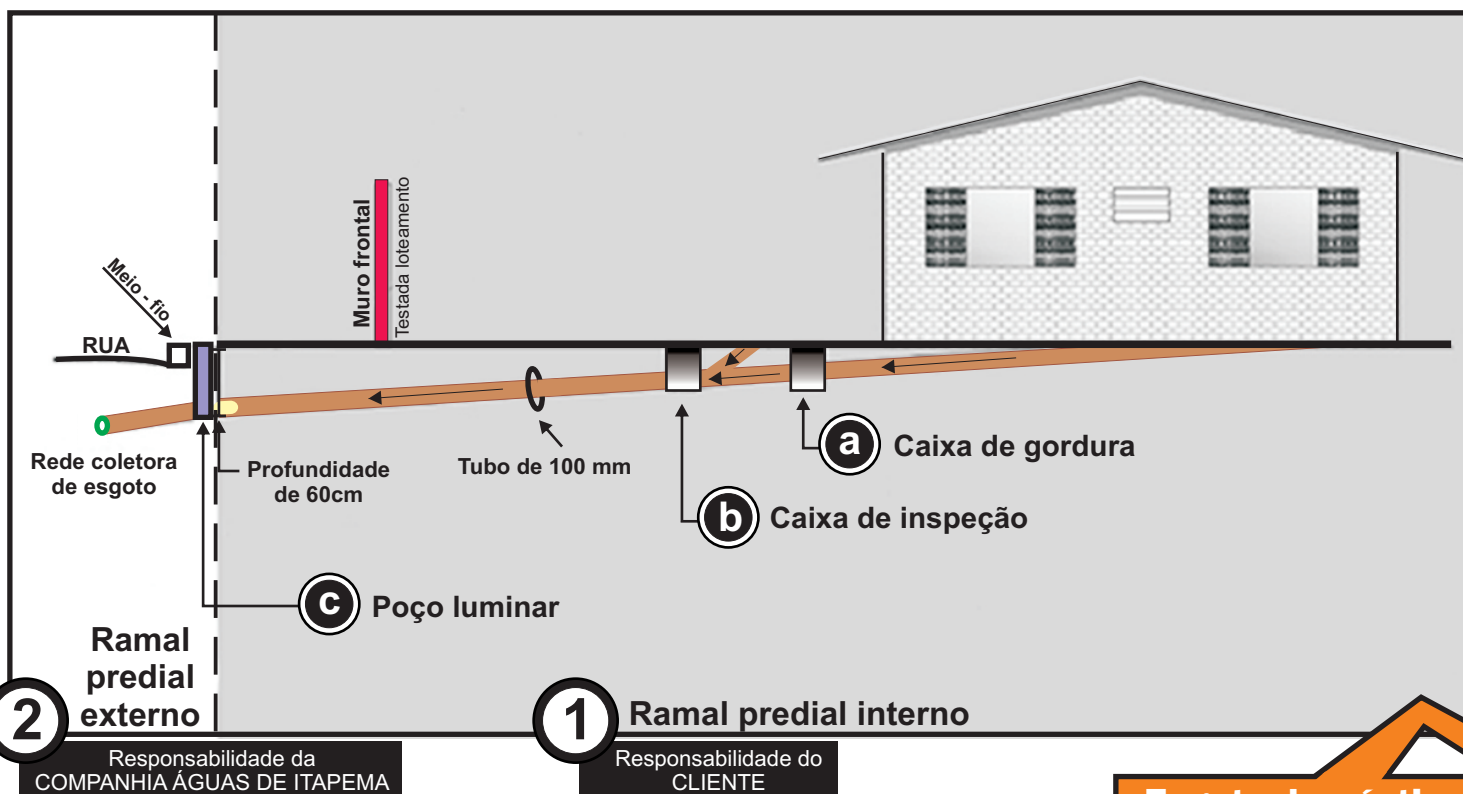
Muro frontal
Testada loteamento

Meio - fio

RUA

Rede coletora de esgoto

Profundidade de 60cm

Tubo de 100 mm

a Caixa de gordura

b Caixa de inspeção

c Poço luminar

Ramal predial externo

2

Responsabilidade da COMPANHIA ÁGUAS DE ITAPEMA

1 Ramal predial interno

Responsabilidade do CLIENTE

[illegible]